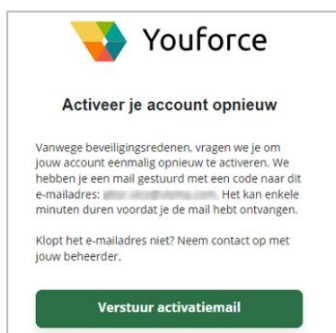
Youforce

Activeer je account opnieuw

Vanwege beveiligingsredenen, vragen we je om jouw account eenmalig opnieuw te activeren. We hebben je een mail gestuurd met een code naar dit e-mailadres: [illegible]. Het kan enkele minuten duren voordat je de mail hebt ontvangen.

Klopt het e-mailadres niet? Neem contact op met jouw beheerder.

Verstuur activatiemail